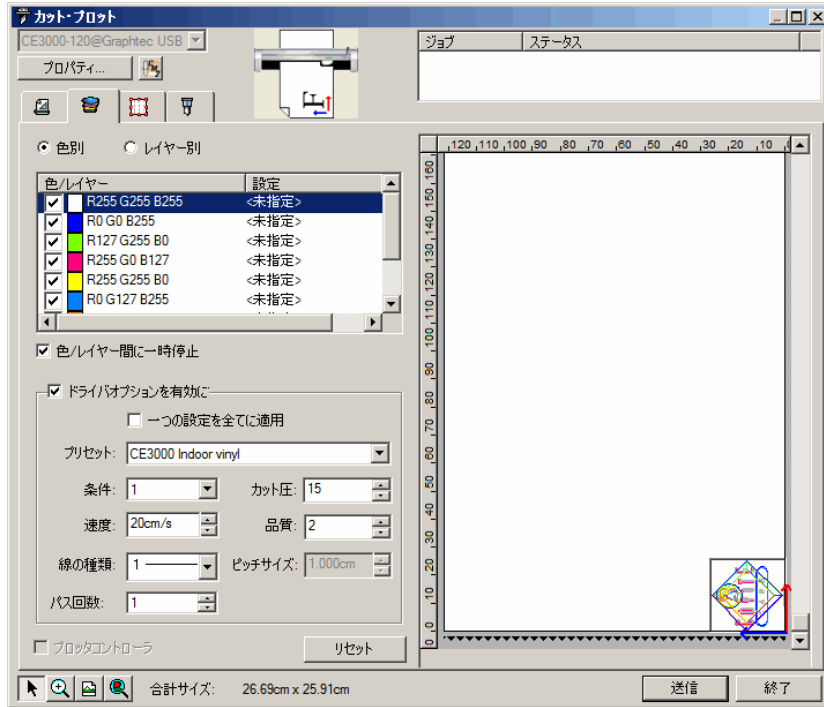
カット・プロット

CE3000-120@Graphtec USB

プロパティ...

ジョブ | ステータス

◉ 色別 ○ レイヤー別

| 色/レイヤー | 設定 |
|---|---|
| R255 G255 B255 | <未指定> |
| R0 G0 B255 | <未指定> |
| R127 G255 B0 | <未指定> |
| R255 G0 B127 | <未指定> |
| R255 G255 B0 | <未指定> |
| R0 G127 B255 | <未指定> |

☑ 色/レイヤー間に一時停止

☑ ドライバオプションを有効に

☐ 一つの設定を全てに適用

プリセット: CE3000 Indoor vinyl

条件: 1

カット圧: 15

速度: 20cm/s

品質: 2

線の種類: 1

ピッチサイズ: 1.000cm

パス回数: 1

☐ プロッタコントローラ

リセット

120 110 100 90 80 70 60 50 40 30 20 10

160 150 140 130 120 110 100 90 80 70 60 50 40 30 20 10 0

合計サイズ: 26.69cm x 25.91cm

送信

終了